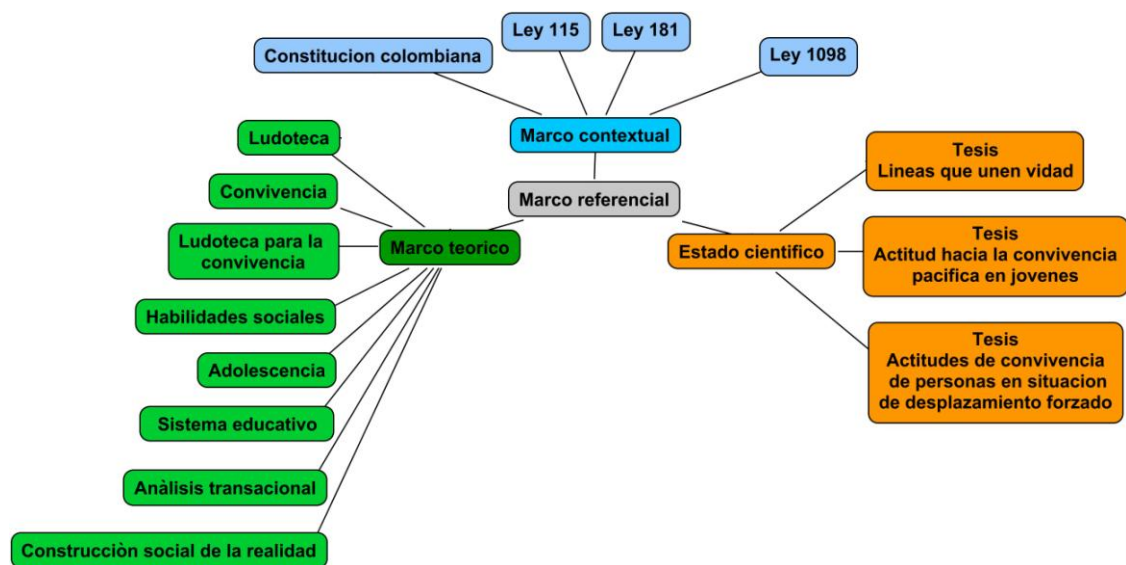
Ley 115

Ley 181

Constitucion colombiana

Ley 1098

Marco contextual

Marco referencial

Ludoteca

Convivencia

Ludoteca para la convivencia

Marco teorico

Habilidades sociales

Adolescencia

Sistema educativo

Anàlisis transacional

Construcciòn social de la realidad

Estado cientifico

Tesis
Lineas que unen vidad

Tesis
Actitud hacia la convivencia pacifica en jovenes

Tesis
Actitudes de convivencia de personas en situacion de desplazamiento forzado